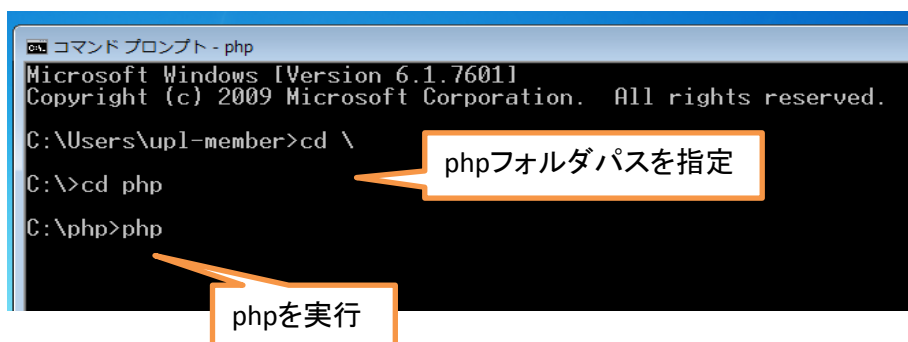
コマンド プロンプト - php

Microsoft Windows [Version 6.1.7601]
Copyright (c) 2009 Microsoft Corporation.  All rights reserved.

C:\Users\upl-member>cd \

C:\>cd php

C:\php>php

phpフォルダパスを指定

phpを実行